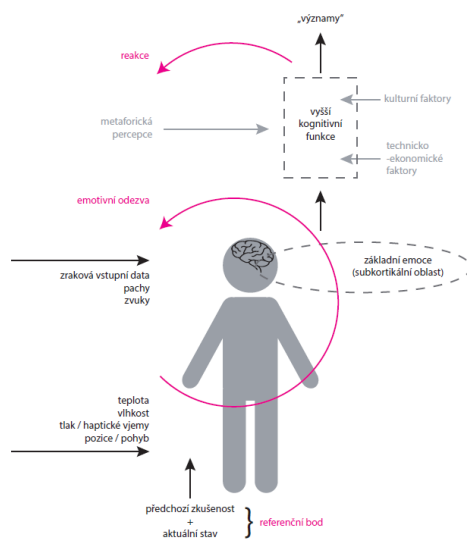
„významy"

reakce

metaforická percepce

vyšší kognitivní funkce

kulturní faktory

technicko -ekonomické faktory

emotivní odezva

základní emoce (subkortikální oblast)

zraková vstupní data
pachy
zvuky

teplota
vlhkost
tlak / haptické vjemy
pozice / pohyb

předchozí zkušenost
+
aktuální stav

referenční bod